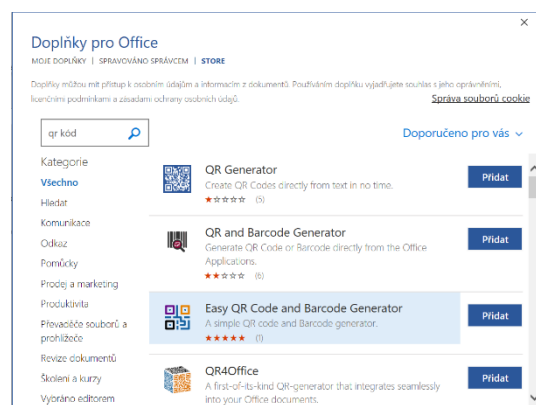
×

Doplňky pro Office

MOJE DOPLŇKY | SPRAVOVÁNO SPRÁVCEM | STORE

Doplňky můžou mít přístup k osobním údajům a informacím z dokumentů. Používáním doplňku vyjadřujete souhlas s jeho oprávněními, licenčními podmínkami a zásadami ochrany osobních údajů.

Správa souborů cookie

qr kód

Doporučeno pro vás ⌄

Kategorie

Všechno

Hledat

Komunikace

Odkaz

Pomůcky

Prodej a marketing

Produktivita

Převaděče souborů a prohlížeče

Revize dokumentů

Školení a kurzy

Vybráno editorem

QR Generator
Create QR Codes directly from text in no time.
★☆☆☆☆ (5)
Přidat

QR and Barcode Generator
Generate QR Code or Barcode directly from the Office Applications.
★★☆☆☆ (6)
Přidat

Easy QR Code and Barcode Generator
A simple QR code and Barcode generator.
★★★★★ (1)
Přidat

QR4Office
A first-of-its-kind QR-generator that integrates seamlessly into your Office documents.
Přidat